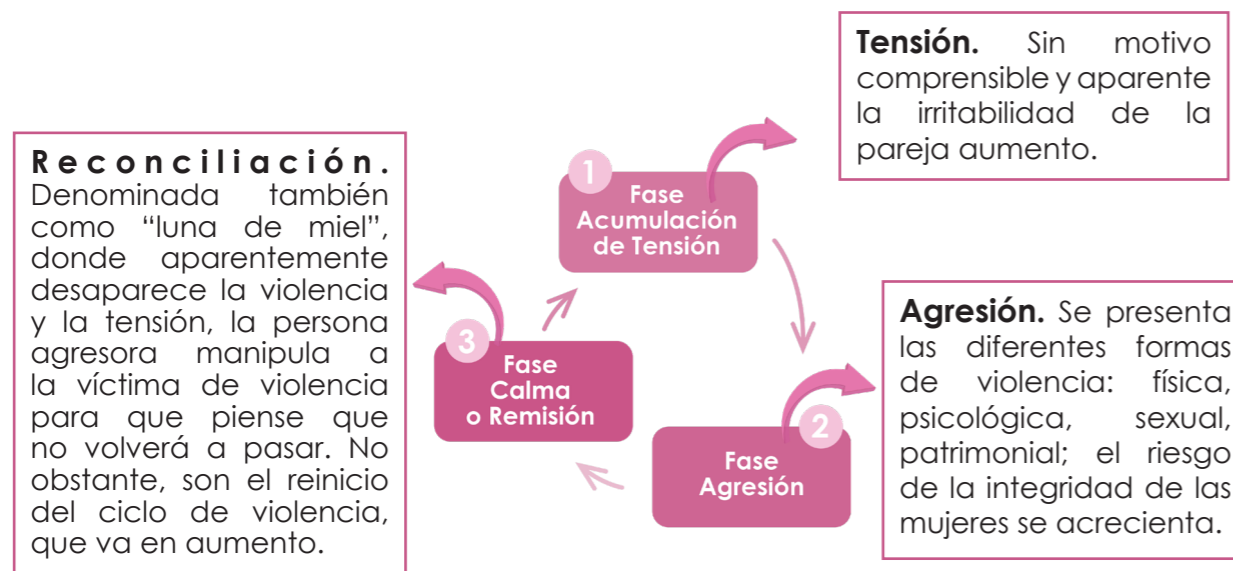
**Tensión.** Sin motivo comprensible y aparente la irritabilidad de la pareja aumento.

**Reconciliación.** Denominada también como “luna de miel”, donde aparentemente desaparece la violencia y la tensión, la persona agresora manipula a la víctima de violencia para que piense que no volverá a pasar. No obstante, son el reinicio del ciclo de violencia, que va en aumento.

1
Fase Acumulación de Tensión

3
Fase Calma o Remisión

2
Fase Agresión

**Agresión.** Se presenta las diferentes formas de violencia: física, psicológica, sexual, patrimonial; el riesgo de la integridad de las mujeres se acrecienta.